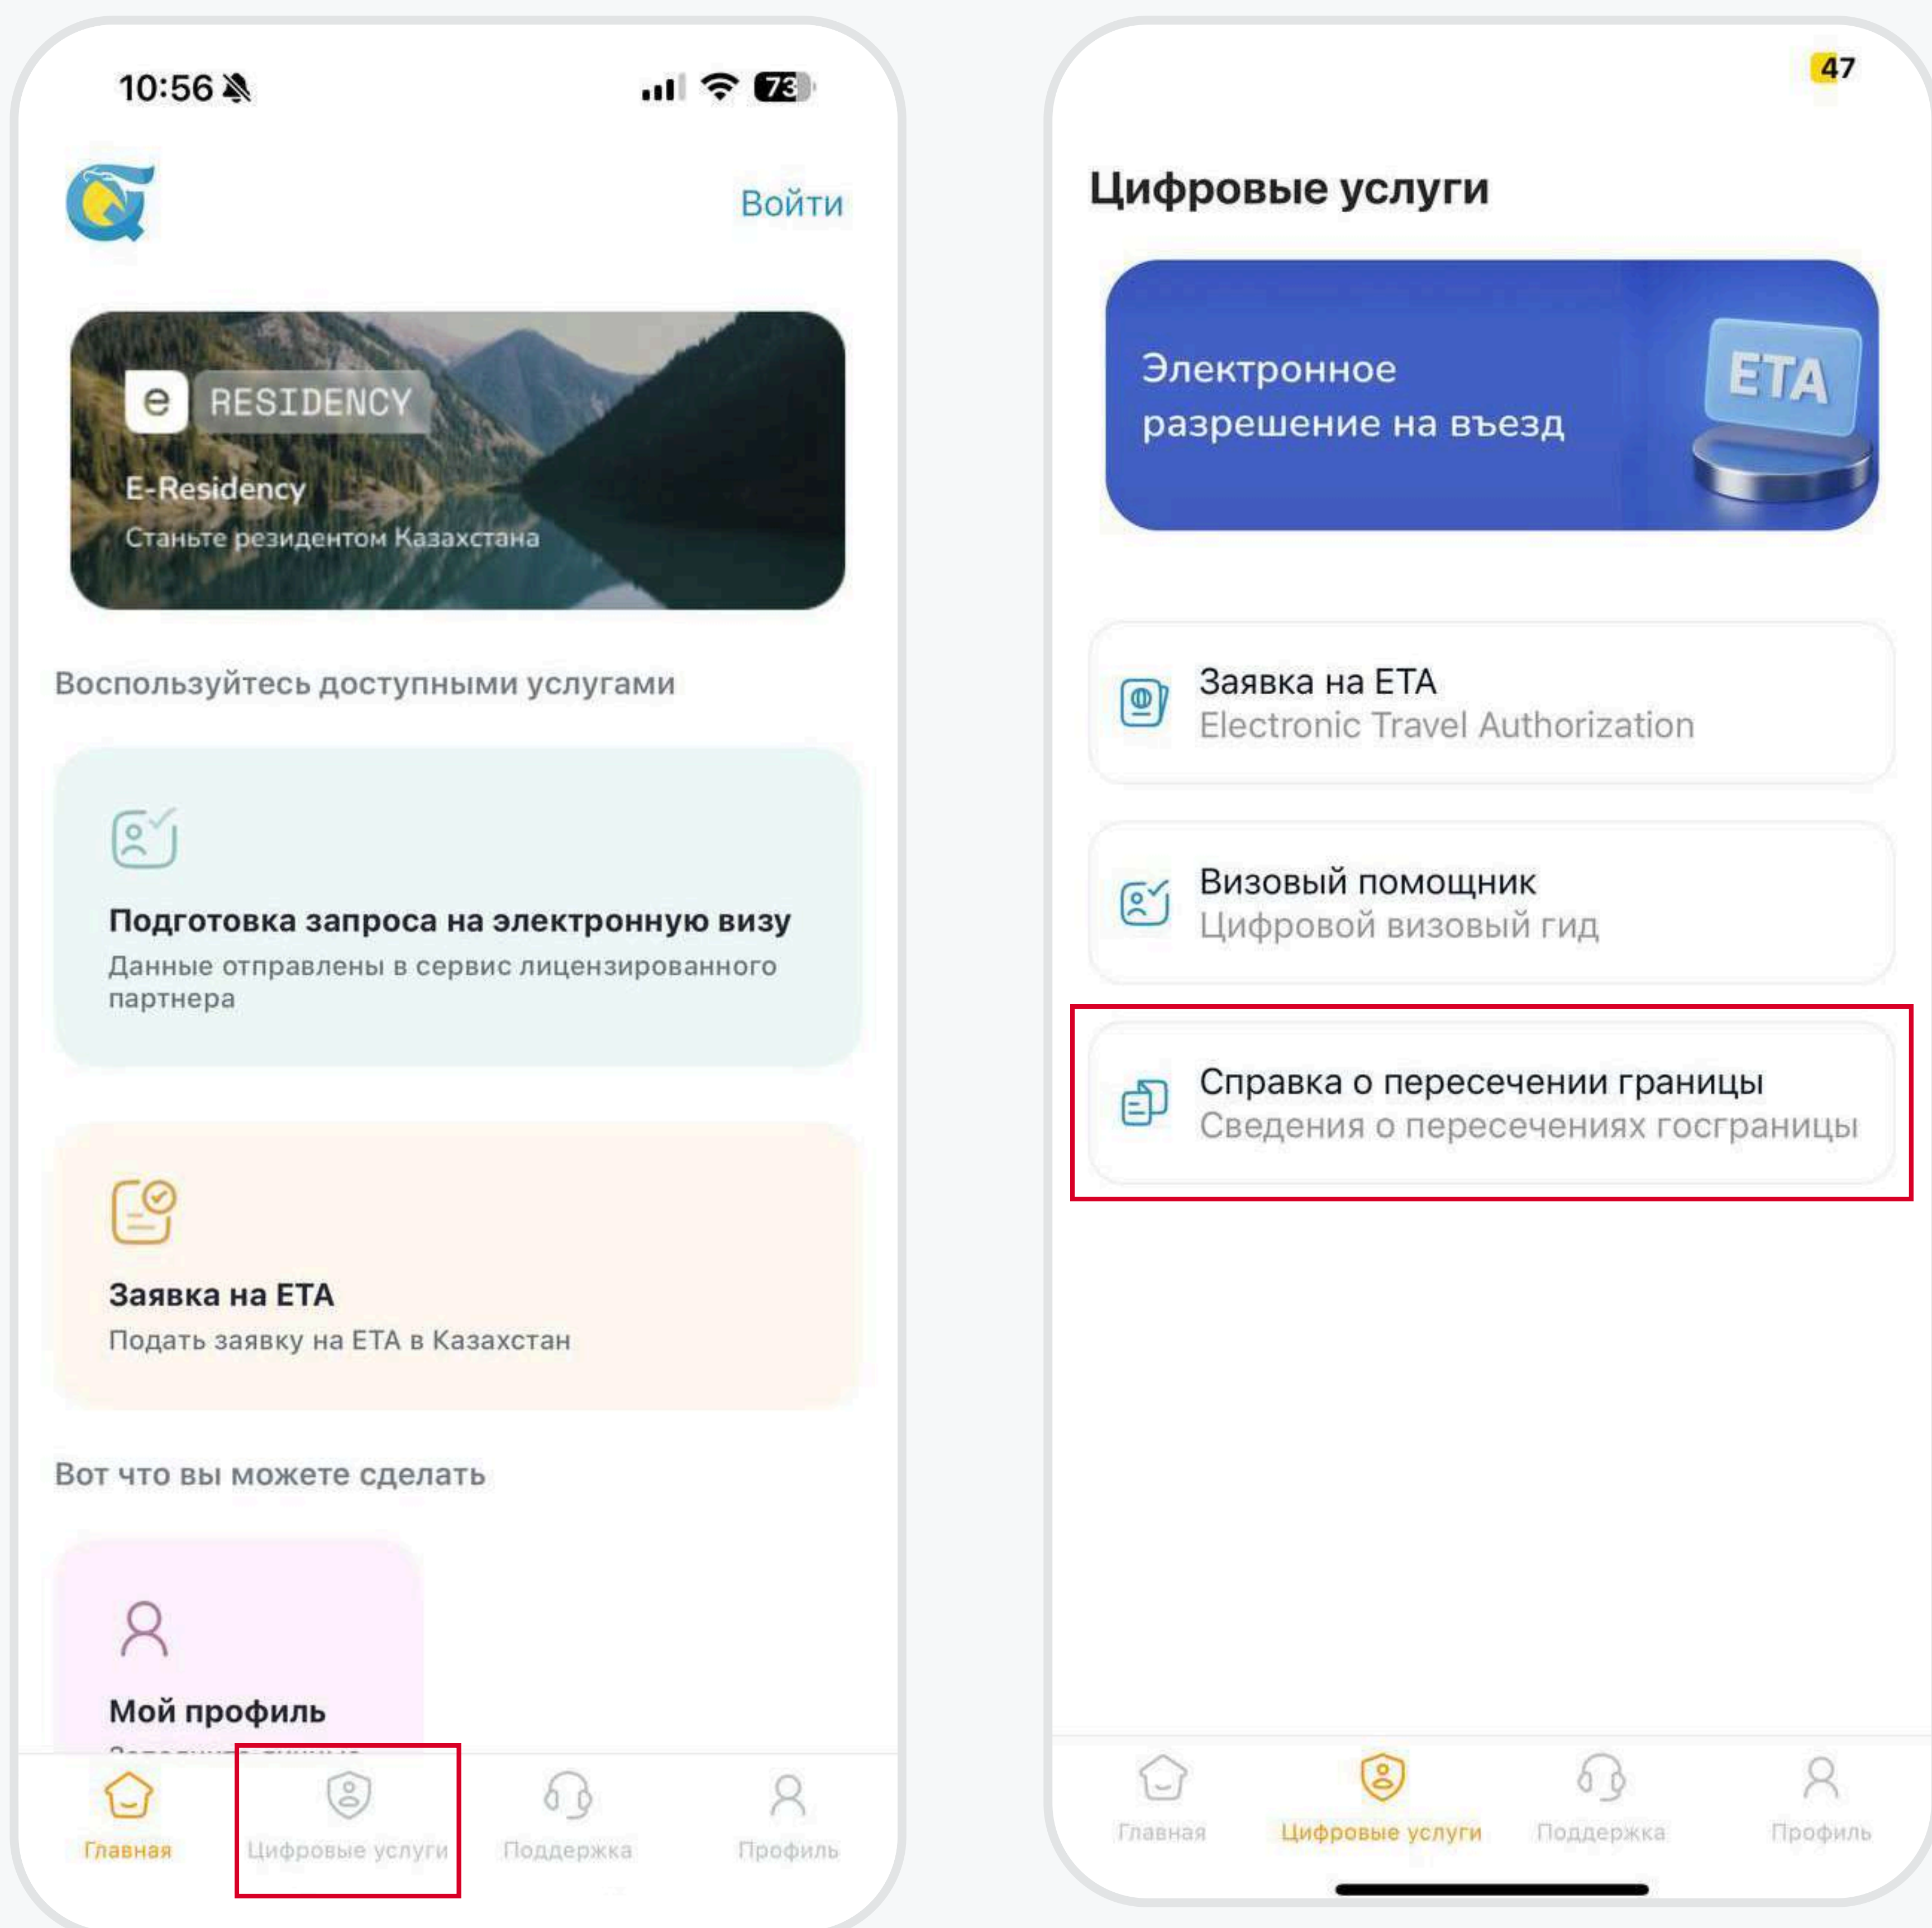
10:56 73

Войти

e RESIDENCY

E-Residency

Станьте резидентом Казахстана

Воспользуйтесь доступными услугами

Подготовка запроса на электронную визу

Данные отправлены в сервис лицензированного партнера

Заявка на ЕТА

Подать заявку на ЕТА в Казахстан

Вот что вы можете сделать

Мой профиль

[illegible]

Главная
Цифровые услуги
Поддержка
Профиль

47

Цифровые услуги

Электронное разрешение на въезд

ETA

Заявка на ЕТА
Electronic Travel Authorization

Визовый помощник
Цифровой визовый гид

Справка о пересечении границы
Сведения о пересечениях госграницы

Главная
Цифровые услуги
Поддержка
Профиль